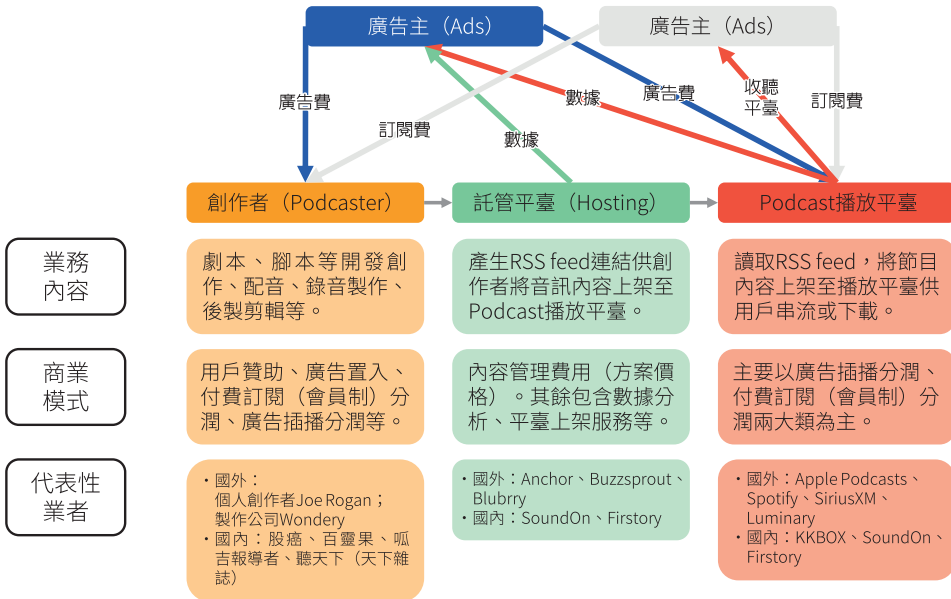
廣告主（Ads）

廣告主（Ads）

廣告費

訂閱費

數據

數據

廣告費

收聽平臺

訂閱費

創作者（Podcaster）

託管平臺（Hosting）

Podcast播放平臺

業務內容

劇本、腳本等開發創作、配音、錄音製作、後製剪輯等。

產生RSS feed連結供創作者將音訊內容上架至Podcast播放平臺。

讀取RSS feed，將節目內容上架至播放平臺供用戶串流或下載。

商業模式

用戶贊助、廣告置入、付費訂閱（會員制）分潤、廣告插播分潤等。

內容管理費用（方案價格）。其餘包含數據分析、平臺上架服務等。

主要以廣告插播分潤、付費訂閱（會員制）分潤兩大類為主。

代表性業者

・國外：
個人創作者Joe Rogan；
製作公司Wondery
・國內：股癌、百靈果、呱吉報導者、聽天下（天下雜誌）

・國外：Anchor、Buzzsprout、Blubrry
・國內：SoundOn、Firstory

・國外：Apple Podcasts、Spotify、SiriusXM、Luminary
・國內：KKBOX、SoundOn、Firstory